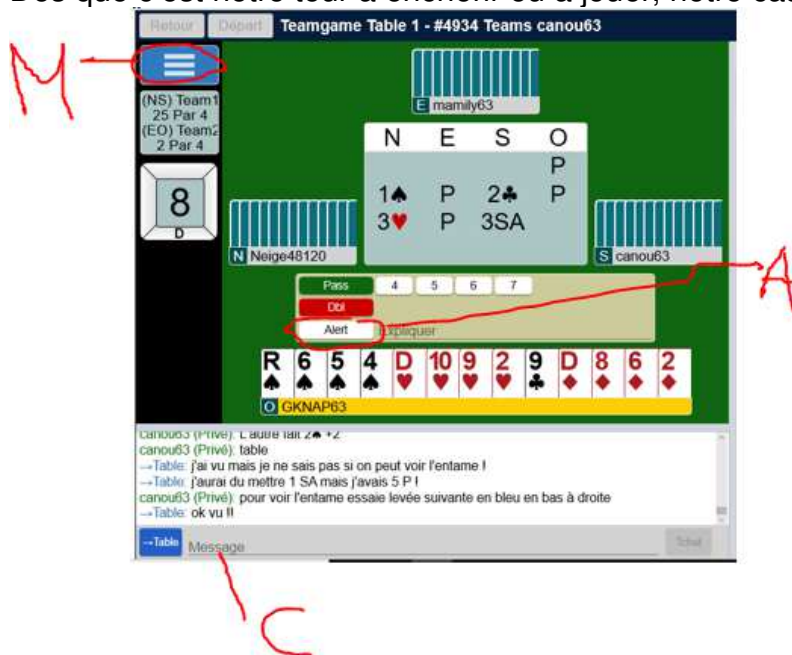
Dès que c'est notre tour d'enchérir ou à jouer, notre cas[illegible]

M

Retour Départ Teamgame Table 1 - #4934 Teams canou63

(NS) Team1 25 Par 4 (EO) Team2 2 Par 4

8

D

E mamily63

| N | E | S | O |
|---|---|---|---|
| | | | P |
| 1♠ | P | 2♣ | P |
| 3♥ | P | 3SA | |

N Neige48120

S canou63

A

Pass 4 5 6 7

Dbl

Alert Expliquer

R♠ 6♠ 5♠ 4♠ D♥ 10♥ 9♥ 2♥ 9♣ D♦ 8♦ 6♦ 2♦

O GKNAP63

canou63 (Privé): L'autre fait 2♠ +2
canou63 (Privé): table
→Table: j'ai vu mais je ne sais pas si on peut voir l'entame !
→Table: j'aurai du mettre 1 SA mais j'avais 5 P !
canou63 (Privé): pour voir l'entame essaie levée suivante en bleu en bas à droite
→Table: ok vu !!

→Table Message Tchat

C